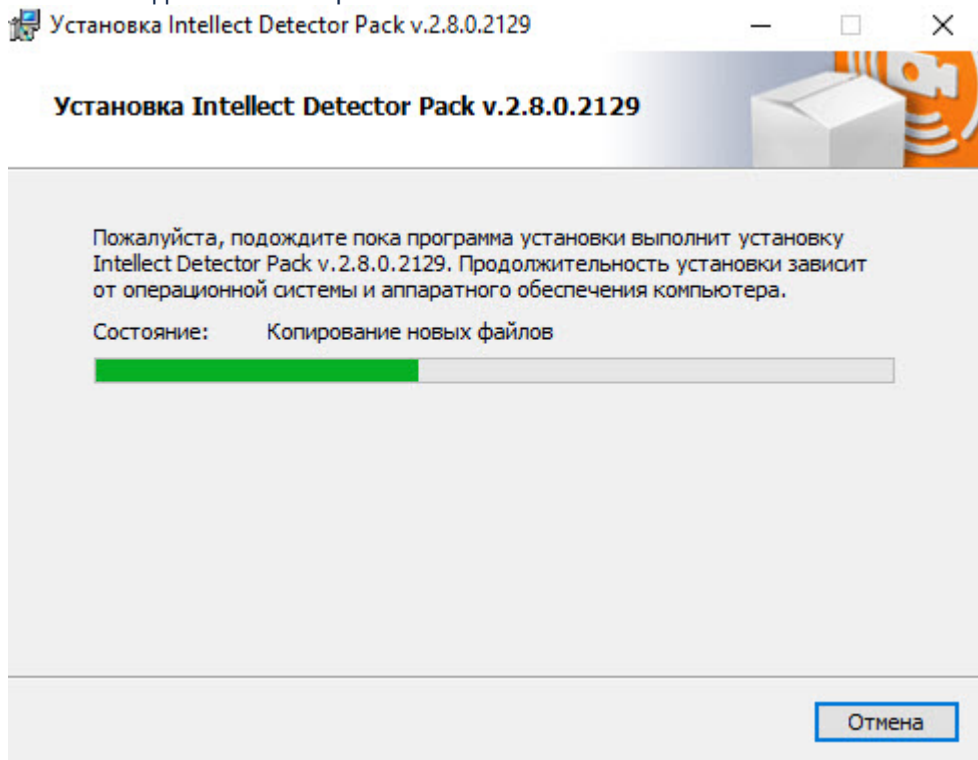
Установка Intellect Detector Pack v.2.8.0.2129

Установка Intellect Detector Pack v.2.8.0.2129

Пожалуйста, подождите пока программа установки выполнит установку Intellect Detector Pack v.2.8.0.2129. Продолжительность установки зависит от операционной системы и аппаратного обеспечения компьютера.

Состояние: Копирование новых файлов

Отмена